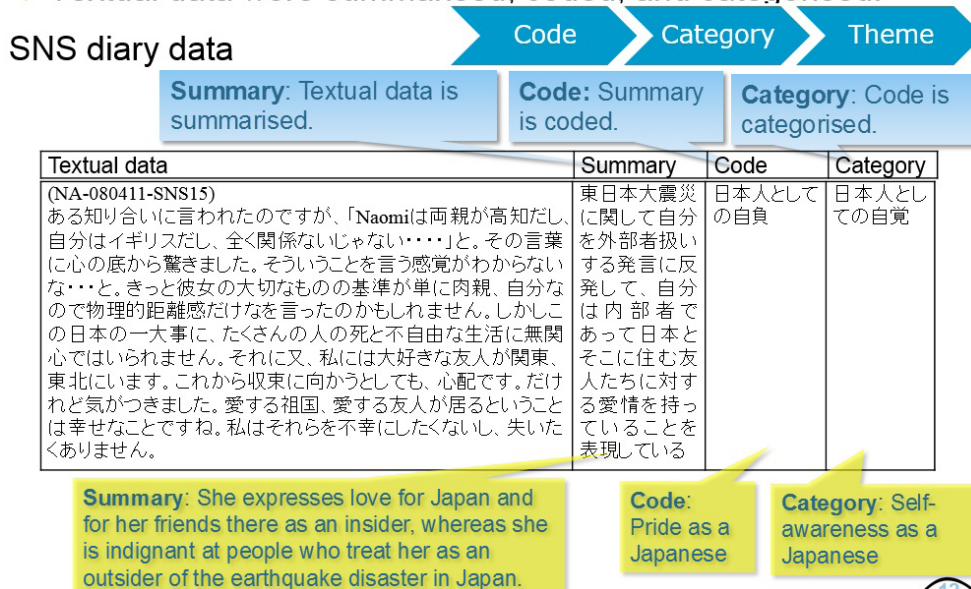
SNS diary data

Code

Category

Theme

**Summary**: Textual data is summarised.

**Code:** Summary is coded.

**Category**: Code is categorised.

| Textual data | Summary | Code | Category |
|---|---|---|---|
| (NA-080411-SNS15) ある知り合いに言われたのですが、「Naomiは両親が高知だし、自分はイギリスだし、全く関係ないじゃない・・・・」と。その言葉に心の底から驚きました。そういうことを言う感覚がわからないな・・・と。きっと彼女の大切なものの基準が単に肉親、自分なので物理的距離感だけなを言ったのかもしれません。しかしこの日本の一大事に、たくさんの人の死と不自由な生活に無関心ではいられません。それに又、私には大好きな友人が関東、東北にいます。これから収束に向かうとしても、心配です。だけれど気がつきました。愛する祖国、愛する友人が居るということは幸せなことですね。私はそれらを不幸にしたくないし、失いたくありません。 | 東日本大震災に関して自分を外部者扱いする発言に反発して、自分は内部者であって日本とそこに住む友人たちに対する愛情を持っていることを表現している | 日本人としての自負 | 日本人としての自覚 |

**Summary**: She expresses love for Japan and for her friends there as an insider, whereas she is indignant at people who treat her as an outsider of the earthquake disaster in Japan.

**Code**: Pride as a Japanese

**Category**: Self-awareness as a Japanese